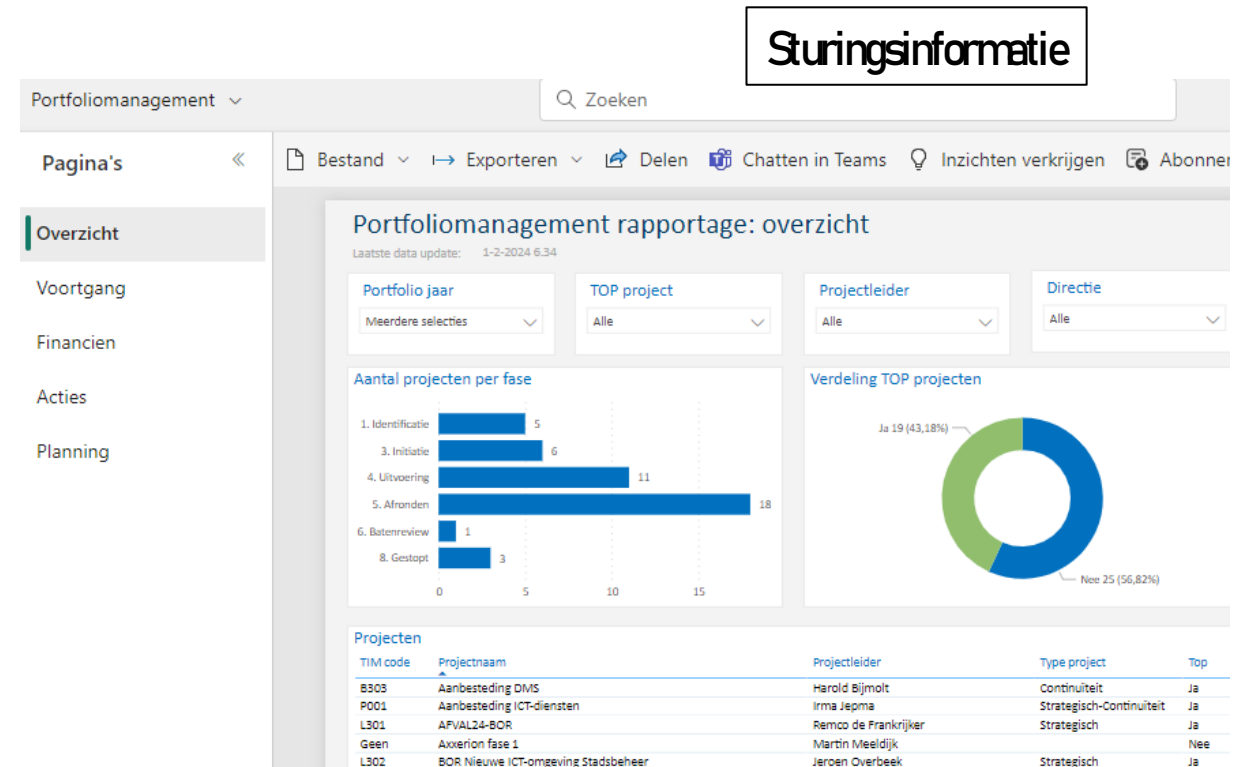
Sturingsinformatie

Portfoliomanagement

Zoeken

Pagina's

Overzicht

Voortgang

Financien

Acties

Planning

Bestand Exporteren Delen Chatten in Teams Inzichten verkrijgen Abonner

Portfoliomanagement rapportage: overzicht

Laatste data update: 1-2-2024 6.34

Portfolio jaar
Meerdere selecties

TOP project
Alle

Projectleider
Alle

Directie
Alle

Aantal projecten per fase

1. Identificatie 5
3. Initiatie 6
4. Uitvoering 11
5. Afronden 18
6. Batenreview 1
8. Gestopt 3

0 5 10 15

Verdeling TOP projecten

Ja 19 (43,18%)

Nee 25 (56,82%)

Projecten

| TIM code | Projectnaam | Projectleider | Type project | Top |
|---|---|---|---|---|
| B303 | Aanbesteding DMS | Harold Bijmolt | Continuiteit | Ja |
| P001 | Aanbesteding ICT-diensten | Irma Jepma | Strategisch-Continuiteit | Ja |
| L301 | AFVAL24-BOR | Remco de Frankrijker | Strategisch | Ja |
| Geen | Axxerion fase 1 | Martin Meeldijk | | Nee |
| L302 | BOR Nieuwe ICT-omgeving Stadsbeheer | Jeroen Overbeek | Strategisch | Ja |